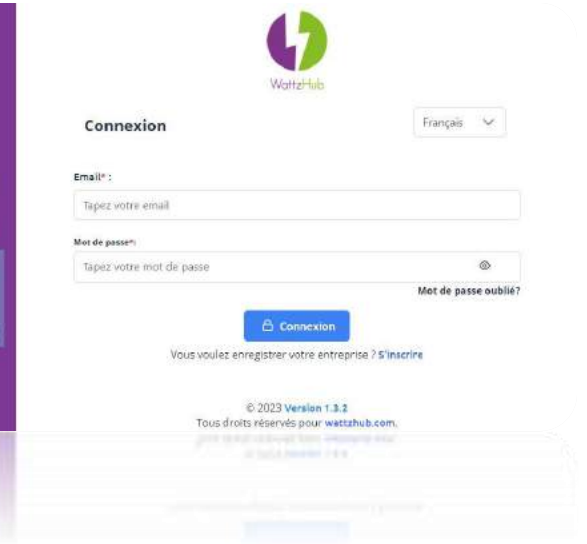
WattzHub

Connexion

Français

Email* :

Tapez votre email

Mot de passe*:

Tapez votre mot de passe

Mot de passe oublié?

Connexion

Vous voulez enregistrer votre entreprise ? S'inscrire

© 2023 Version 1.3.2
Tous droits réservés pour wattzhub.com.